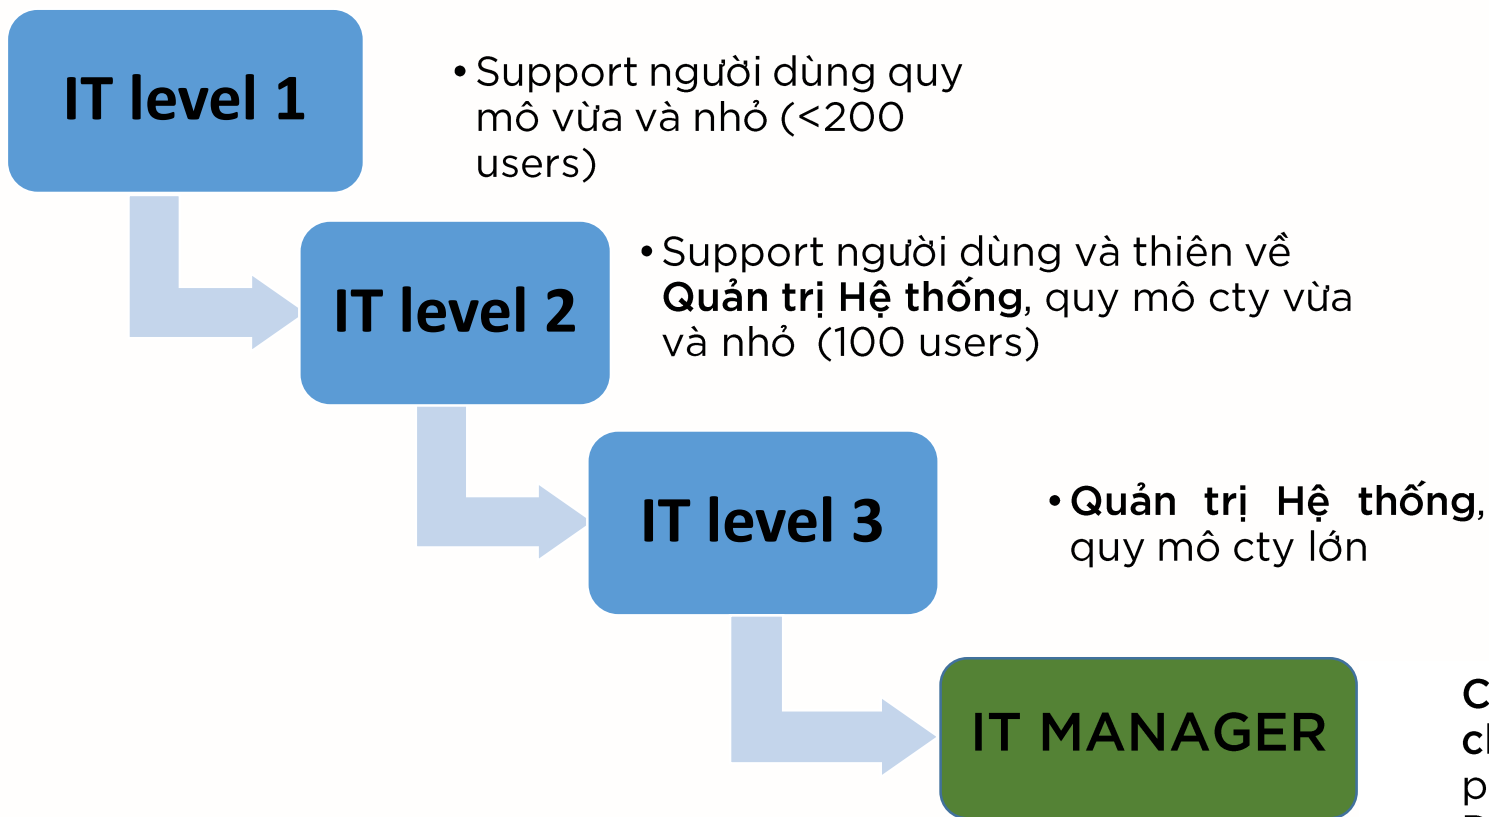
IT level 1

• Support người dùng quy mô vừa và nhỏ (<200 users)

IT level 2

• Support người dùng và thiên về **Quản trị Hệ thống**, quy mô cty vừa và nhỏ (100 users)

IT level 3

• **Quản trị Hệ thống**, quy mô cty lớn

IT MANAGER

C
cl
p
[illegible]